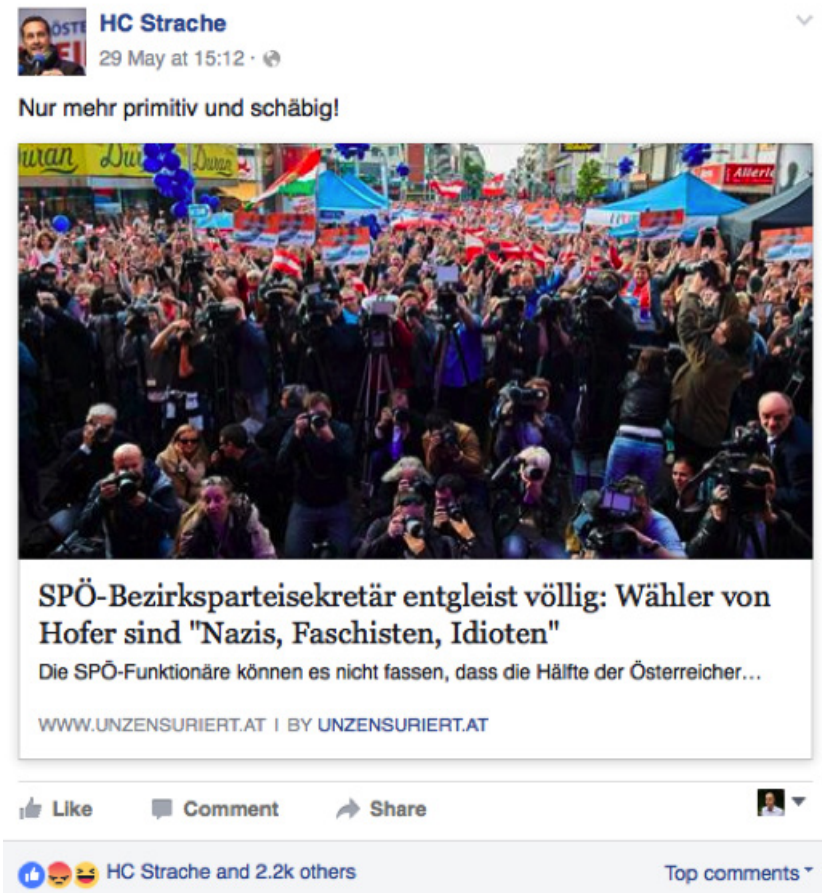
HC Strache
29 May at 15:12 ·

Nur mehr primitiv und schäbig!

SPÖ-Bezirksparteisekretär entgleist völlig: Wähler von Hofer sind "Nazis, Faschisten, Idioten"

Die SPÖ-Funktionäre können es nicht fassen, dass die Hälfte der Österreicher…

WWW.UNZENSURIERT.AT | BY UNZENSURIERT.AT

Like Comment Share

HC Strache and 2.2k others

Top comments